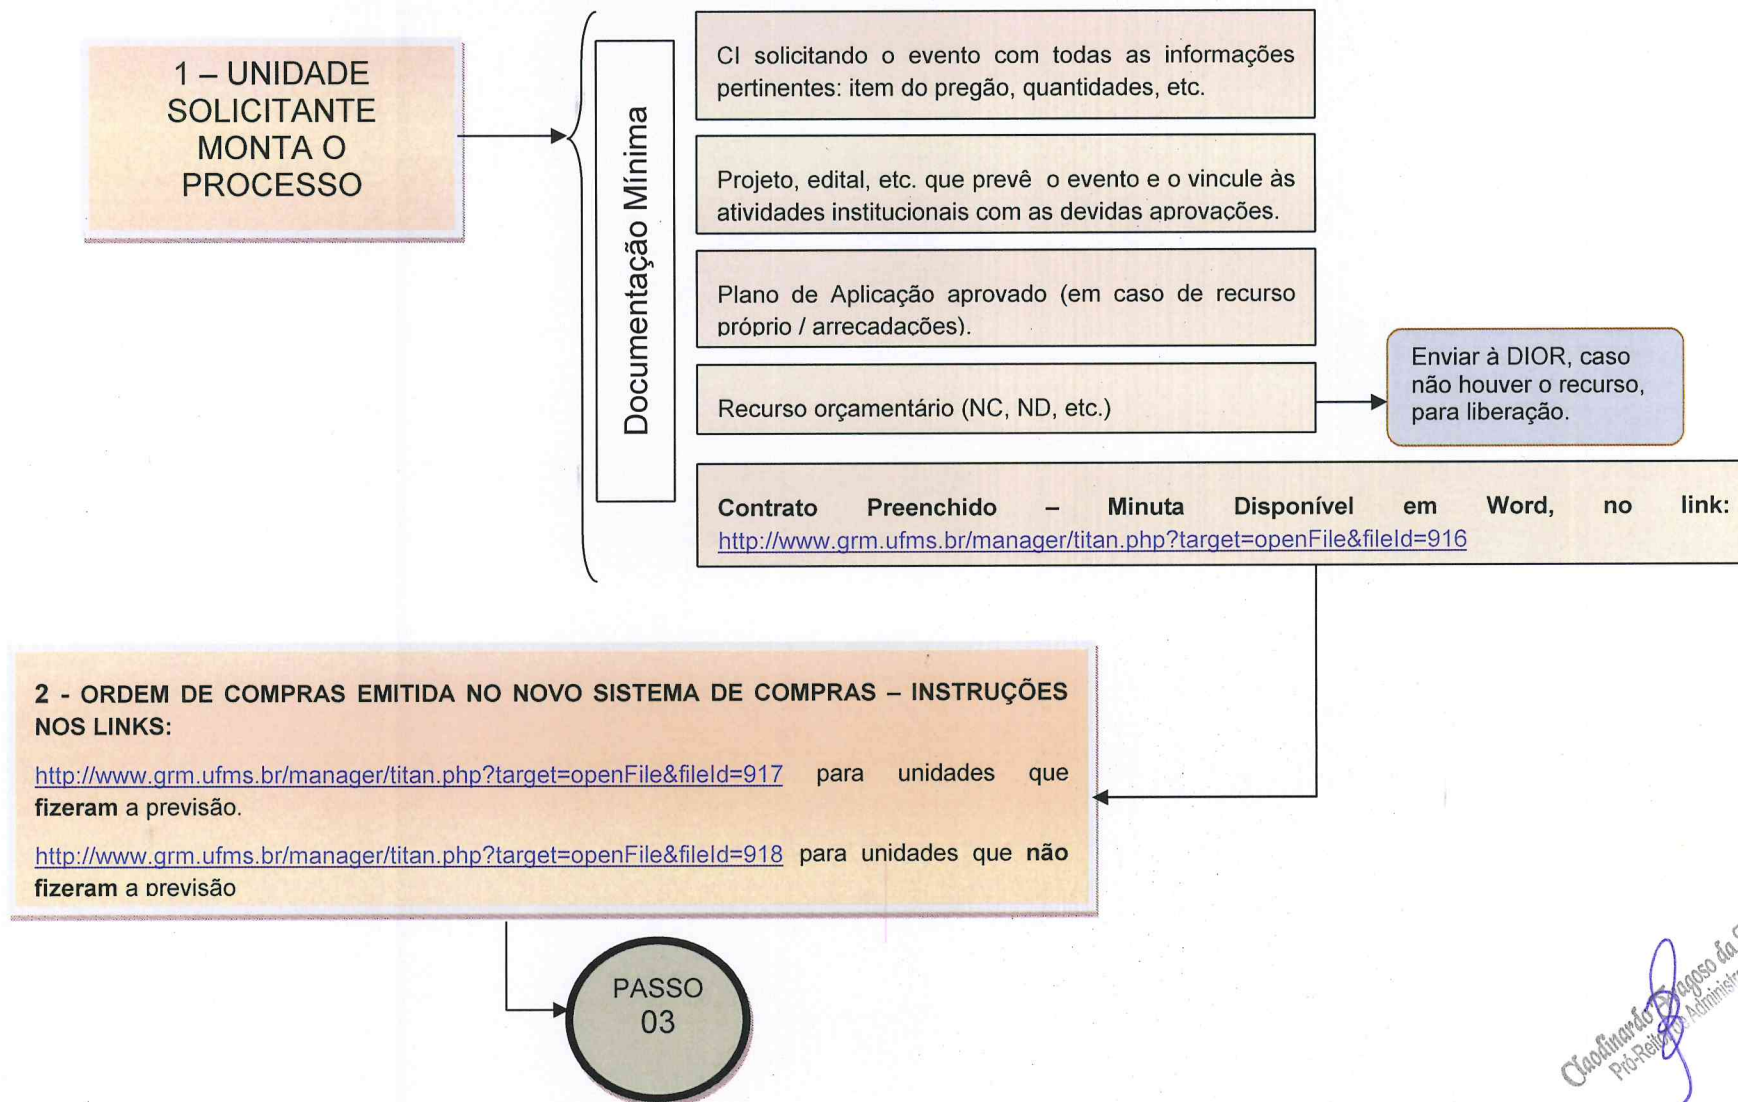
1 – UNIDADE SOLICITANTE MONTA O PROCESSO

Documentação Mínima

CI solicitando o evento com todas as informações pertinentes: item do pregão, quantidades, etc.

Projeto, edital, etc. que prevê o evento e o vincule às atividades institucionais com as devidas aprovações.

Plano de Aplicação aprovado (em caso de recurso próprio / arrecadações).

Recurso orçamentário (NC, ND, etc.)

Enviar à DIOR, caso não houver o recurso, para liberação.

Contrato Preenchido – Minuta Disponível em Word, no link: http://www.grm.ufms.br/manager/titan.php?target=openFile&fileId=916

2 - ORDEM DE COMPRAS EMITIDA NO NOVO SISTEMA DE COMPRAS – INSTRUÇÕES NOS LINKS:

http://www.grm.ufms.br/manager/titan.php?target=openFile&fileId=917 para unidades que fizeram a previsão.

http://www.grm.ufms.br/manager/titan.php?target=openFile&fileId=918 para unidades que não fizeram a previsão

PASSO 03

Claudinardo Fragoso da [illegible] Pró-Reitor de Administr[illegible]